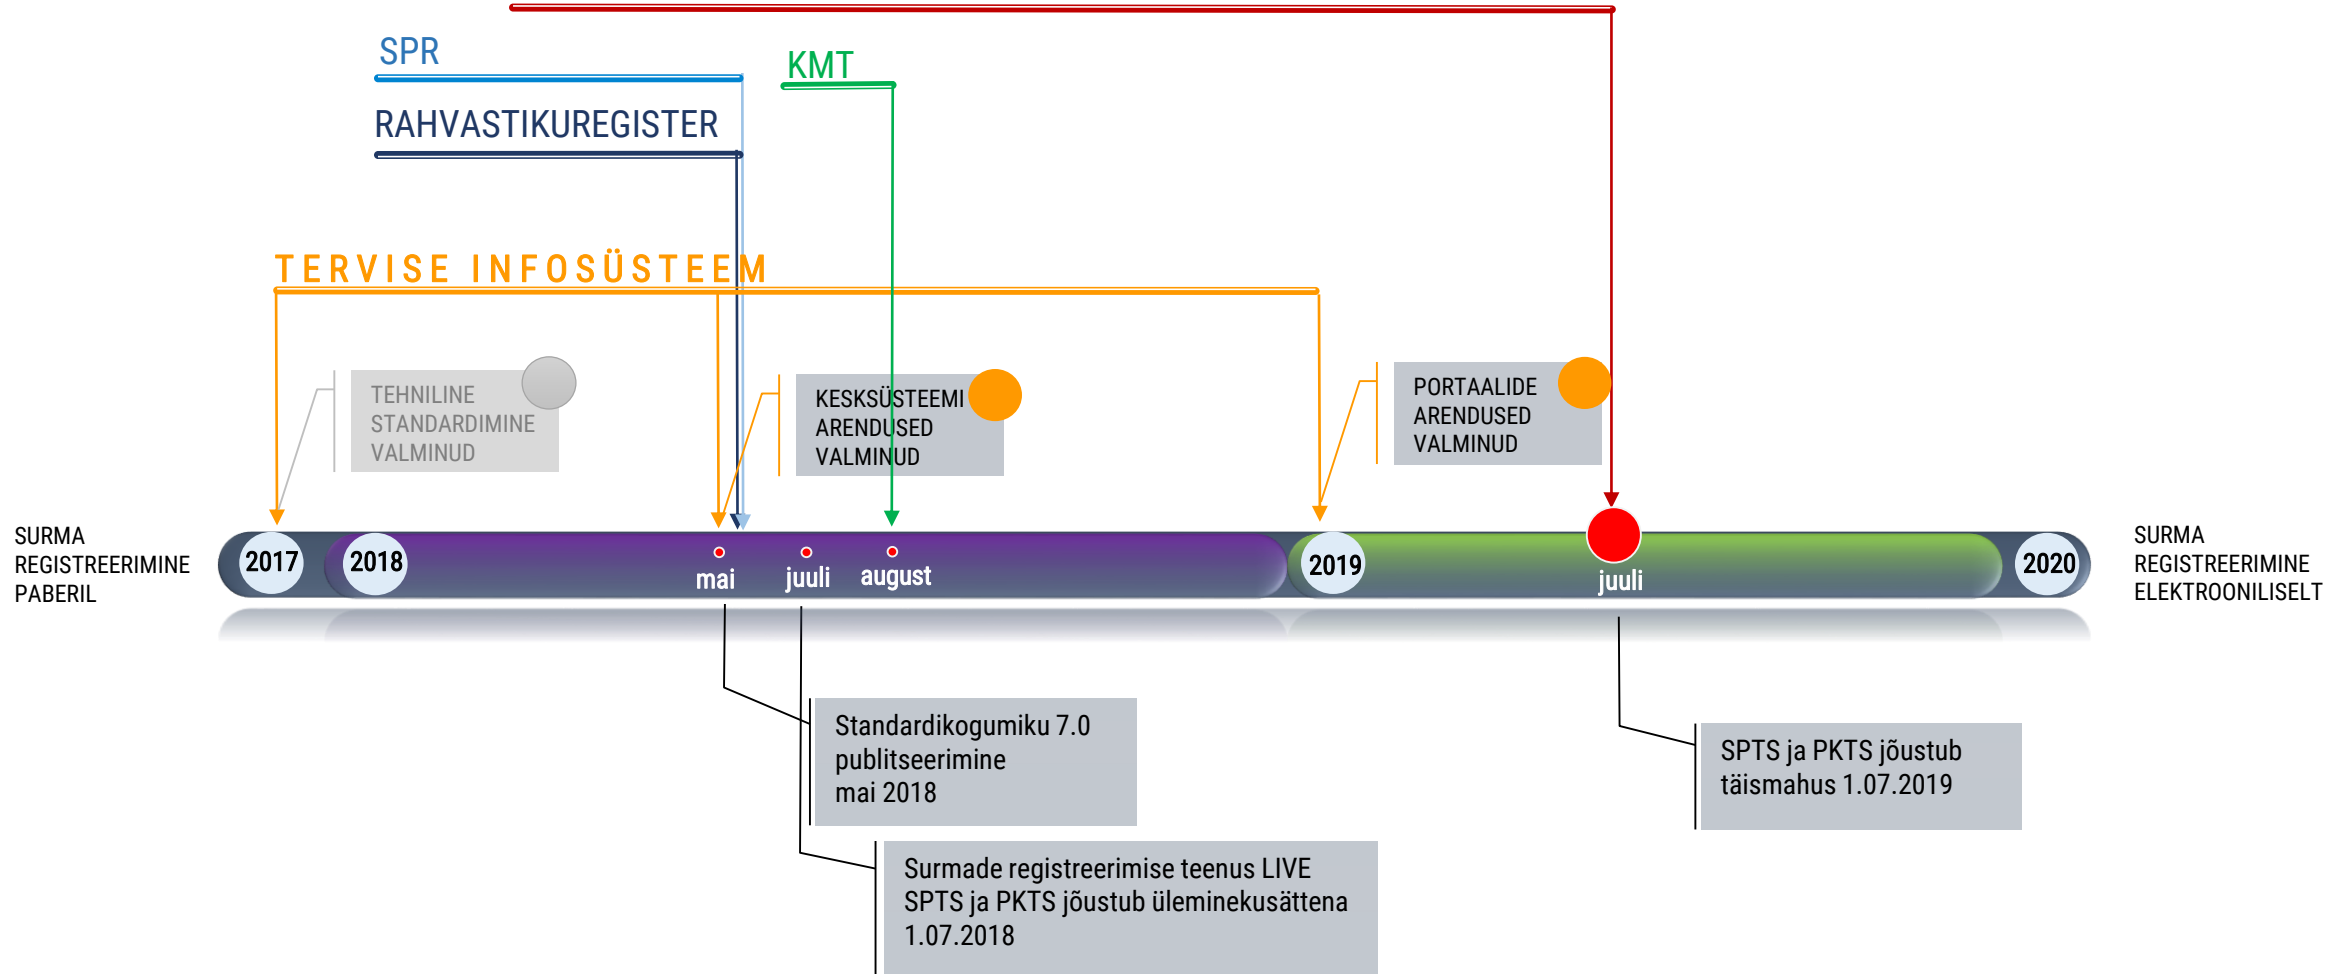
SPR

KMT

RAHVASTIKUREGISTER

TERVISE INFOSÜSTEEM

TEHNILINE STANDARDIMINE VALMINUD

KESKSÜSTEEMI ARENDUSED VALMINUD

PORTAALIDE ARENDUSED VALMINUD

SURMA REGISTREERIMINE PABERIL

2017

2018

mai

juuli

august

2019

juuli

2020

SURMA REGISTREERIMINE ELEKTROONILISELT

Standardikogumiku 7.0 publitseerimine mai 2018

SPTS ja PKTS jõustub täismahus 1.07.2019

Surmade registreerimise teenus LIVE SPTS ja PKTS jõustub üleminekusättena 1.07.2018